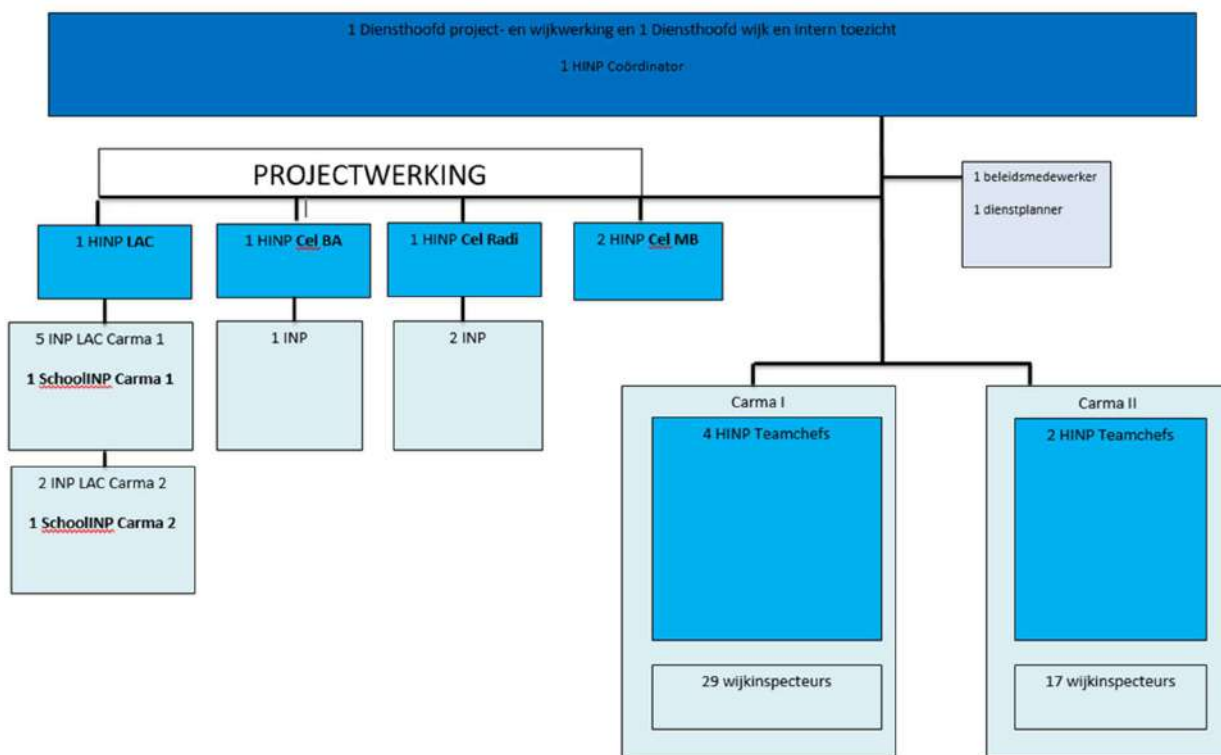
1 Diensthoofd project- en wijkwerking en 1 Diensthoofd wijk en intern toezicht

1 HINP Coördinator

PROJECTWERKING

1 beleidsmedewerker

1 dienstplanner

1 HINP LAC

1 HINP Cel BA

1 HINP Cel Radi

2 HINP Cel MB

5 INP LAC Carma 1

1 SchoolINP Carma 1

2 INP LAC Carma 2

1 SchoolINP Carma 2

1 INP

2 INP

Carma I

4 HINP Teamchefs

29 wijkinspecteurs

Carma II

2 HINP Teamchefs

17 wijkinspecteurs